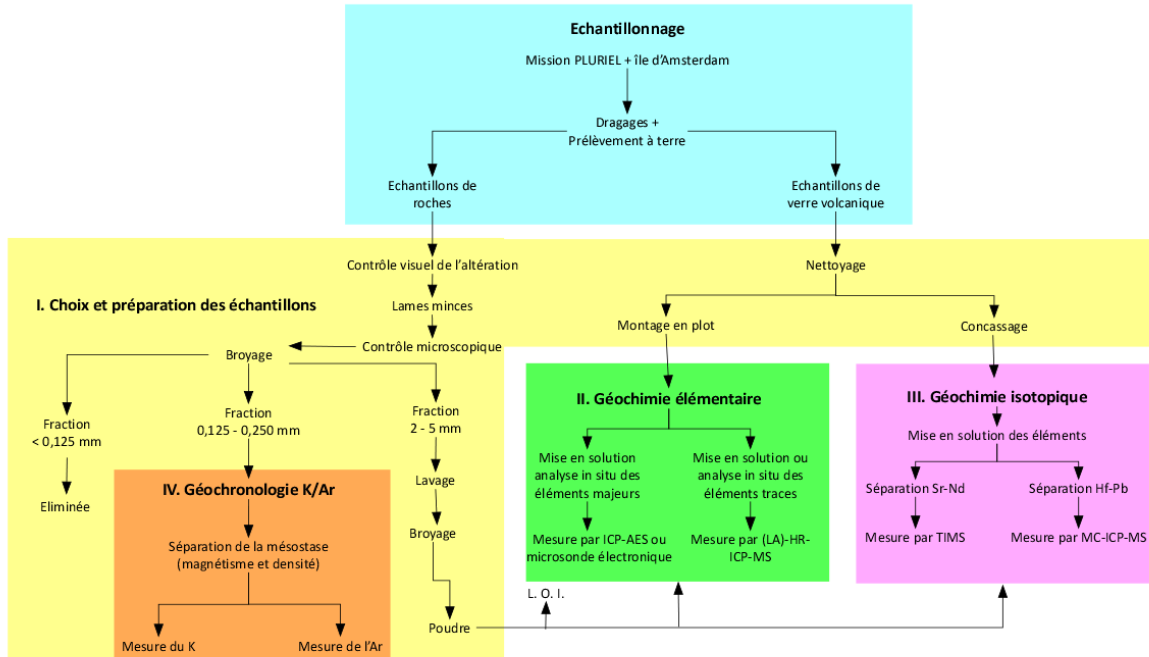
Echantillonnage

Mission PLURIEL + île d'Amsterdam

Dragages + Prélèvement à terre

Echantillons de roches

Echantillons de verre volcanique

Contrôle visuel de l'altération

Nettoyage

I. Choix et préparation des échantillons

Lames minces

Montage en plot

Concassage

Broyage

Contrôle microscopique

Fraction < 0,125 mm

Eliminée

Fraction 0,125 - 0,250 mm

Fraction 2 - 5 mm

Lavage

Broyage

Poudre

IV. Géochronologie K/Ar

Séparation de la mésostase (magnétisme et densité)

Mesure du K

Mesure de l'Ar

II. Géochimie élémentaire

Mise en solution analyse in situ des éléments majeurs

Mesure par ICP-AES ou microsonde électronique

Mise en solution ou analyse in situ des éléments traces

Mesure par (LA)-HR-ICP-MS

L. O. I.

III. Géochimie isotopique

Mise en solution des éléments

Séparation Sr-Nd

Mesure par TIMS

Séparation Hf-Pb

Mesure par MC-ICP-MS